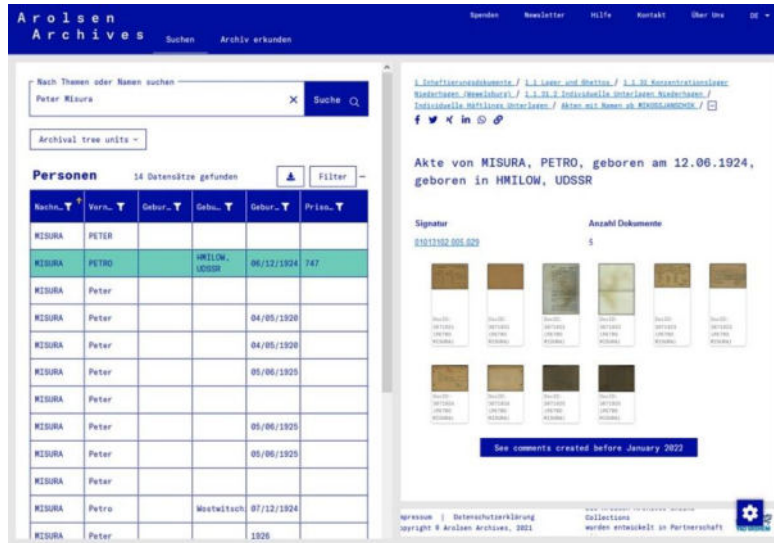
Arolsen Archives

Suchen Archiv erkunden

Spenden Newsletter Hilfe Kontakt Über Uns DE

Nach Themen oder Namen suchen

Peter Misura

Suche

Archival tree units

Personen 14 Datensätze gefunden

Filter

| Nachn... | Vorn... | Gebur... | Gebu... | Gebur... | Priso... |
|---|---|---|---|---|---|
| MISURA | PETER | | | | |
| MISURA | PETRO | | HMILOW, UDSSR | 06/12/1924 | 747 |
| MISURA | Peter | | | | |
| MISURA | Peter | | | 04/05/1920 | |
| MISURA | Peter | | | 04/05/1920 | |
| MISURA | Peter | | | 05/06/1925 | |
| MISURA | Peter | | | | |
| MISURA | Peter | | | 05/06/1925 | |
| MISURA | Peter | | | 05/06/1925 | |
| MISURA | Peter | | | | |
| MISURA | Petro | | Wostwitsch | 07/12/1924 | |
| MISURA | Peter | | | 1926 | |

1 Inhaftierungsdokumente / 1.1 Lager und Ghettos / 1.1.31 Konzentrationslager Niederhagen (Wewelsburg) / 1.1.31.2 Individuelle Unterlagen Niederhagen / Individuelle Häftlings Unterlagen / Akten mit Namen ab MIKOSSJANDCHUK / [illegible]

Akte von MISURA, PETRO, geboren am 12.06.1924, geboren in HMILOW, UDSSR

Signatur

01013102 005.029

Anzahl Dokumente

5

See comments created before January 2022

Impressum | Datenschutzerklärung

Copyright © Arolsen Archives, 2021

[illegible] Collections

wurden entwickelt in Partnerschaft